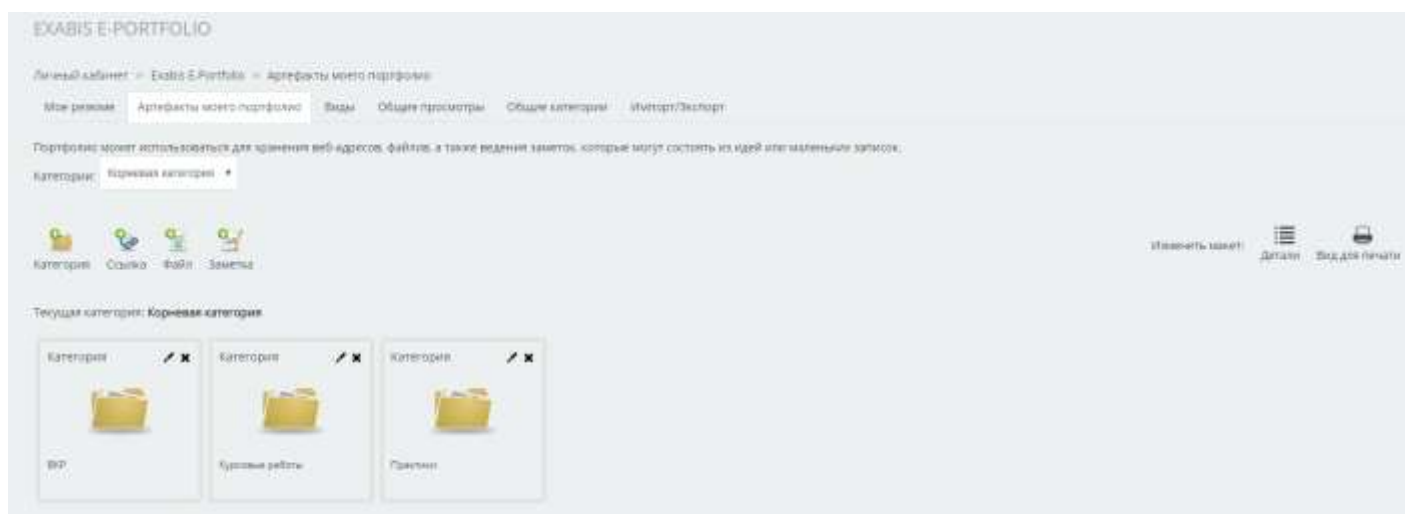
EXABIS E-PORTFOLIO

Личный кабинет > Exabis E-Portfolio > Артефакты моего портфолио

Мое резюме | Артефакты моего портфолио | Виды | Общие просмотры | Общие категории | Импорт/Экспорт

Портфолио может использоваться для хранения веб-адресов, файлов, а также ведения заметок, которые могут состоять из идей или маленьких записок.

Категории: Корневая категория

Категория | Ссылка | Файл | Заметка

Изменить макет: | Детали | Вид для печати

Текущая категория: **Корневая категория**

Категория
ВКР

Категория
Курсовые работы

Категория
Практики